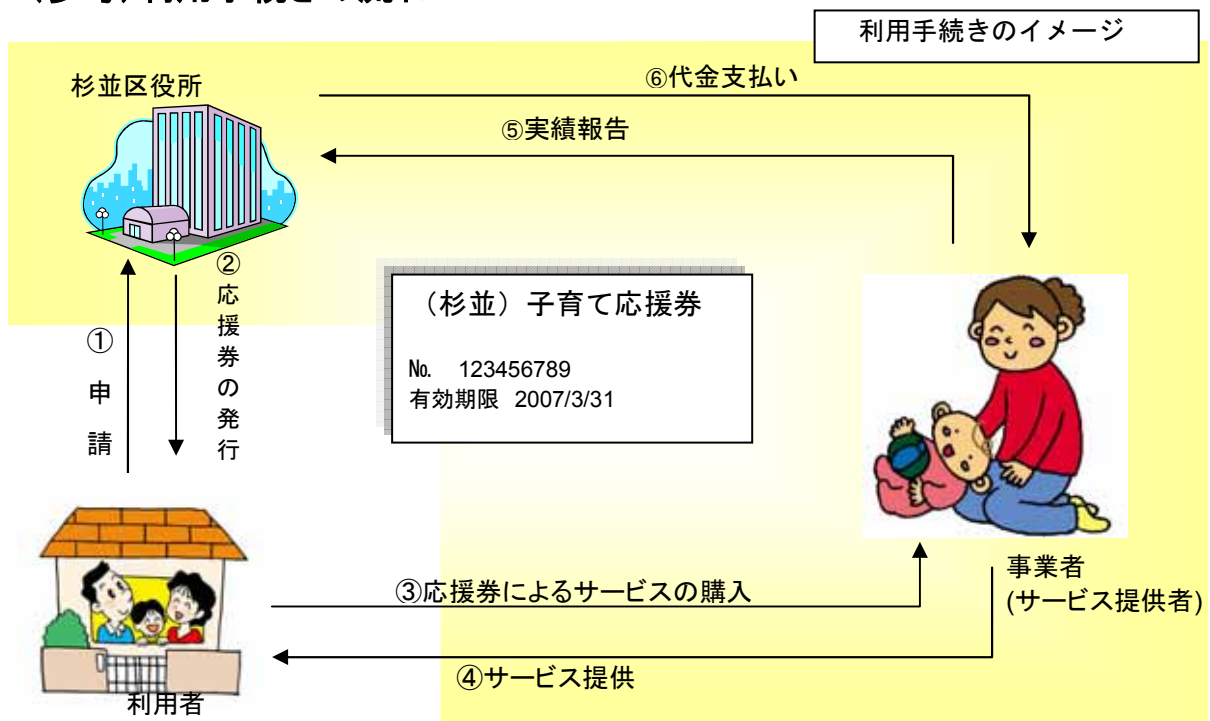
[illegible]

利用手続きのイメージ

杉並区役所

⑥代金支払い

⑤実績報告

②応援券の発行

①申請

（杉並）子育て応援券

№ 123456789
有効期限 2007/3/31

③応援券によるサービスの購入

事業者
(サービス提供者)

④サービス提供

利用者